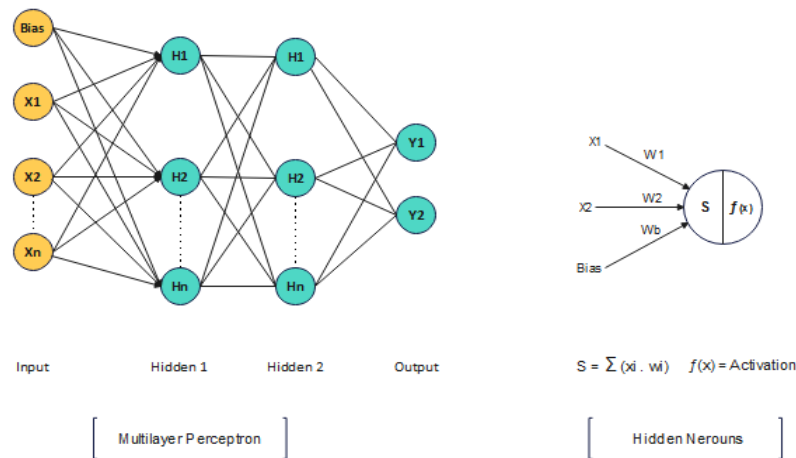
Bias

X1

X2

Xn

H1

H2

Hn

H1

H2

Hn

Y1

Y2

X1

W1

X2

W2

Wb

Bias

S

$f(x)$

Input

Hidden 1

Hidden 2

Output

S = $\Sigma$ (xi . wi)

$f(x)$ = Activation

Multilayer Perceptron

Hidden Nerouns